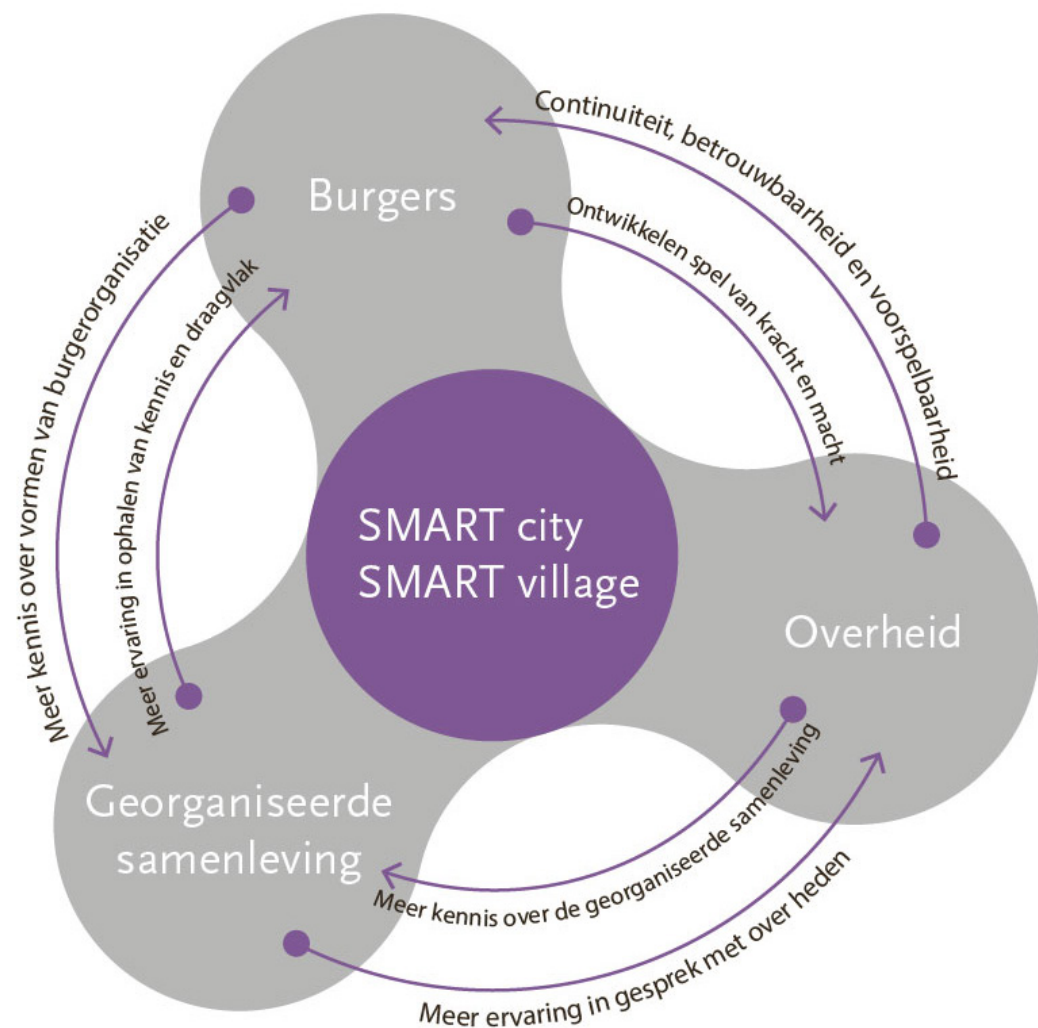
Burgers

Continuiteit, betrouwbaarheid en voorspelbaarheid

Ontwikkelen spel van kracht en macht

Meer kennis over vormen van burgerorganisatie

Meer ervaring in ophalen van kennis en draagvlak

SMART city
SMART village

Overheid

Georganiseerde samenleving

Meer kennis over de georganiseerde samenleving

Meer ervaring in gesprek met over heden